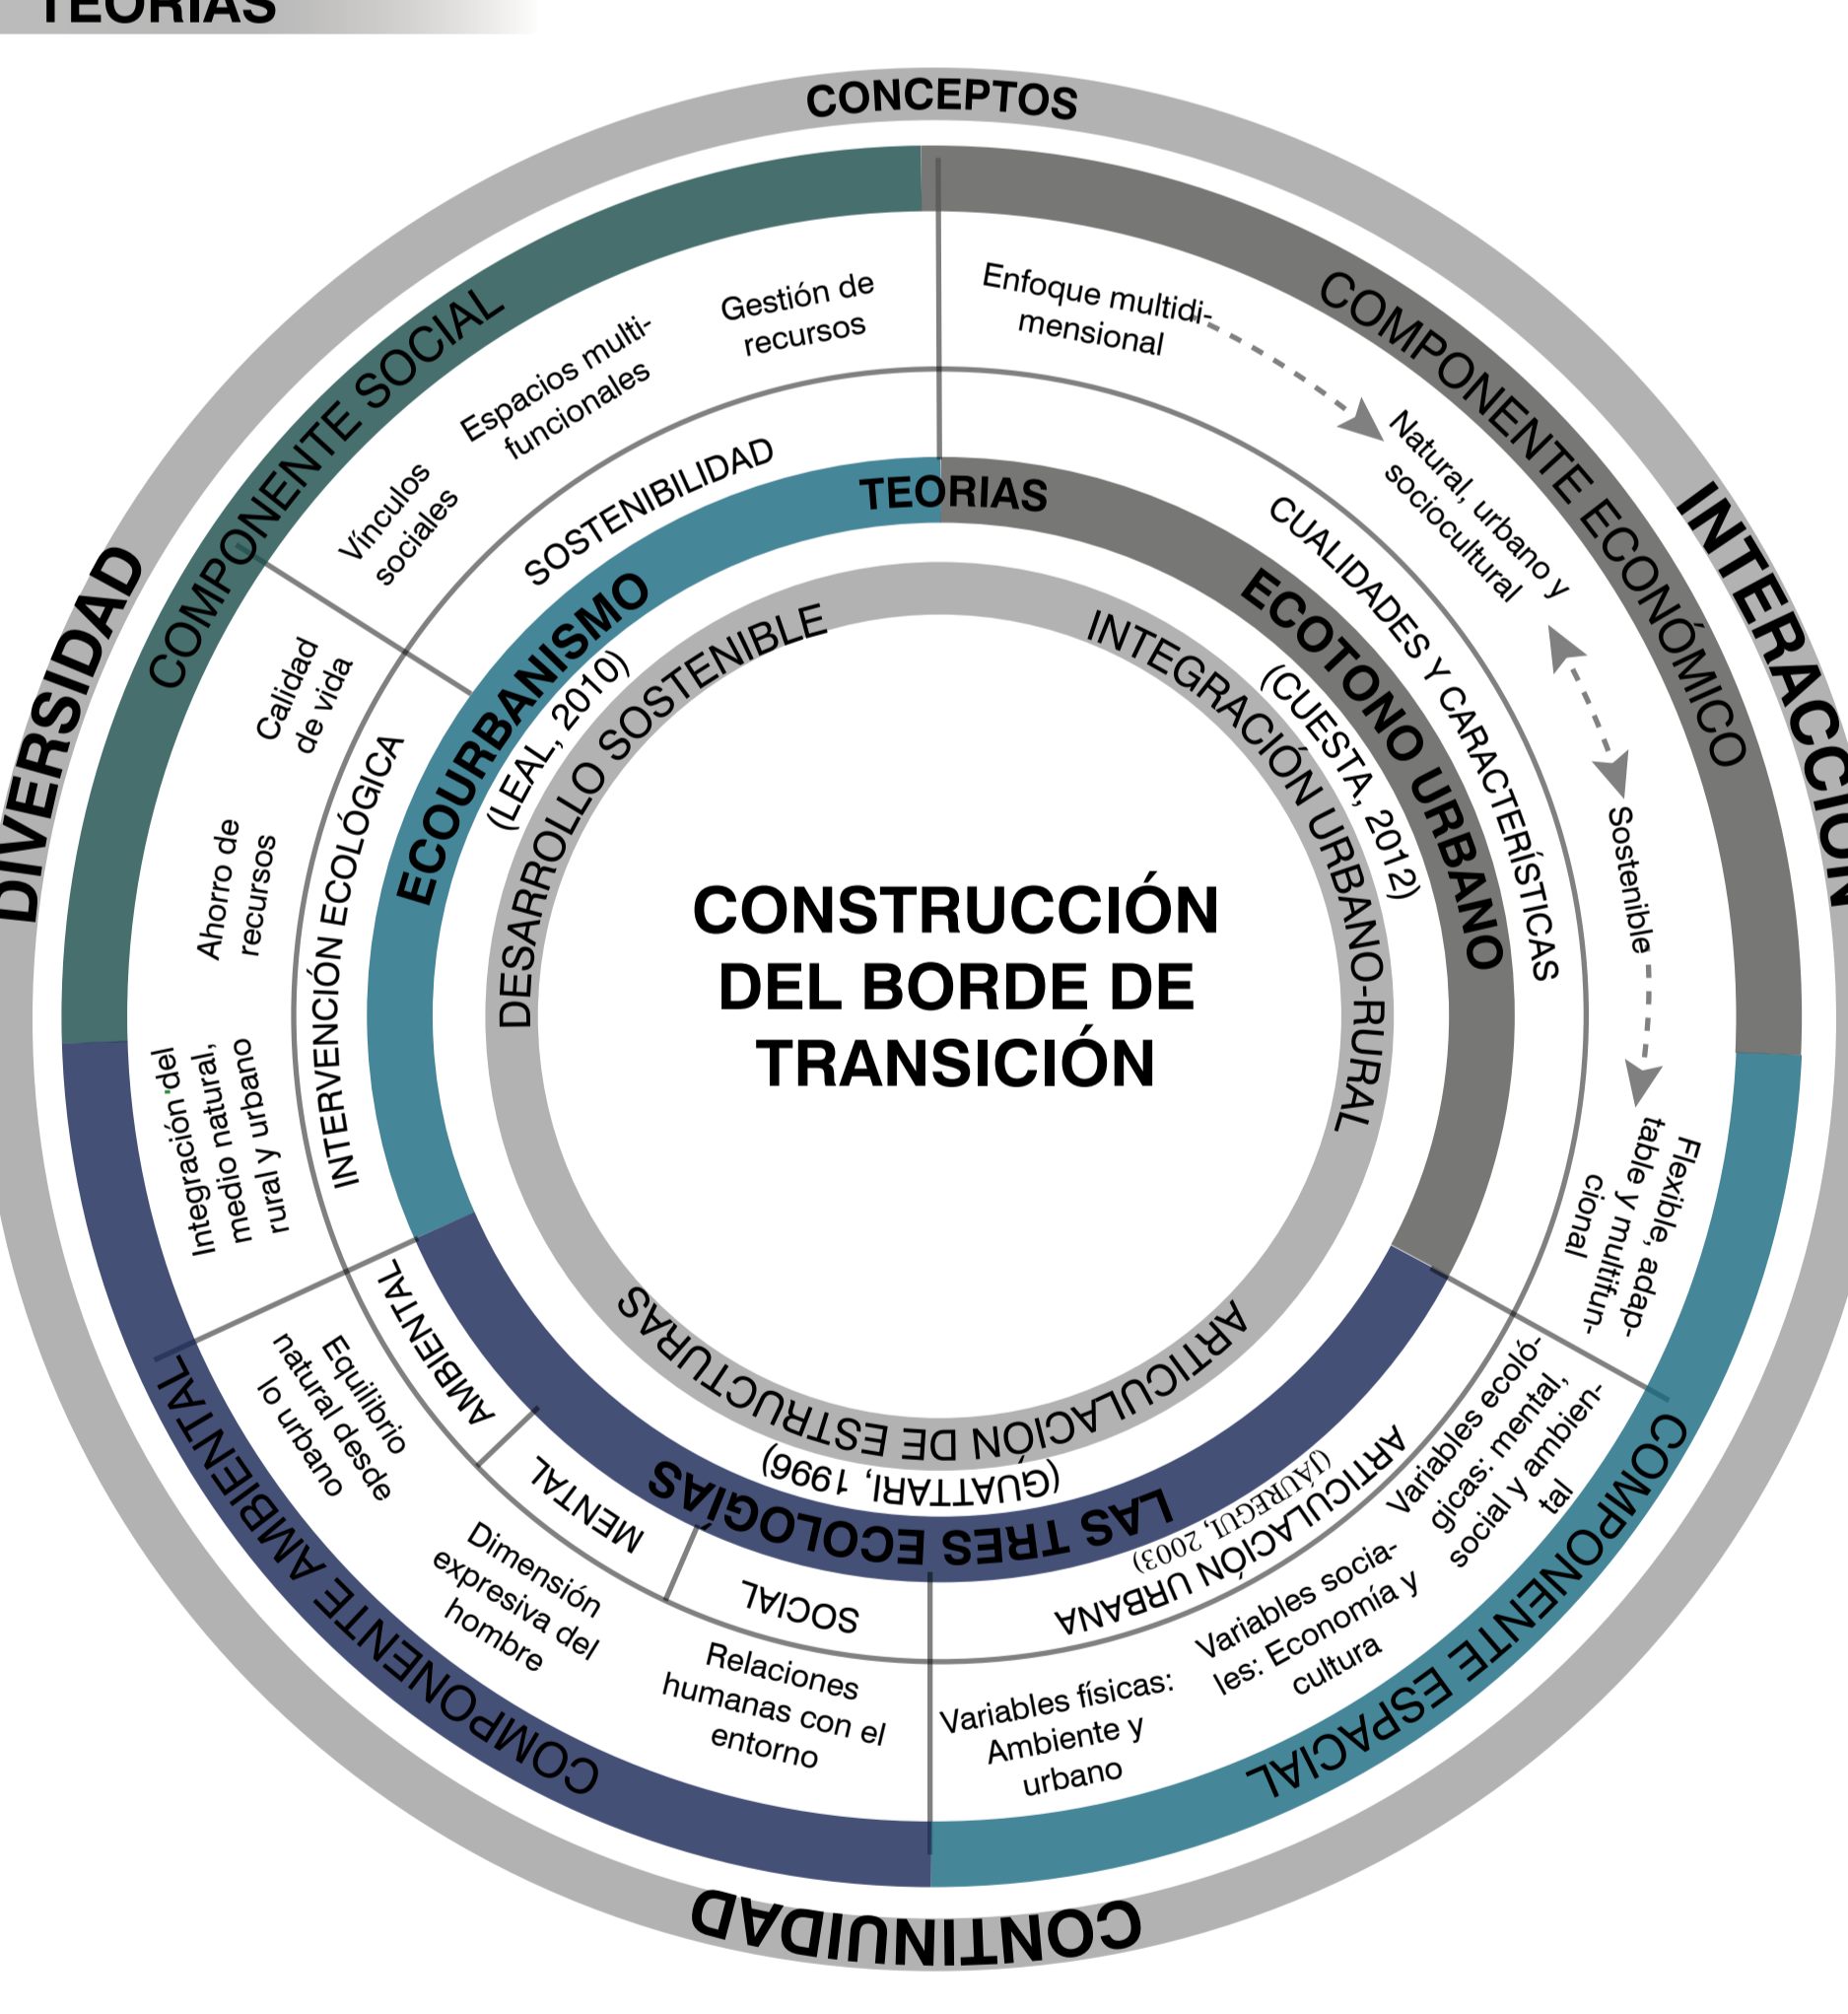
TEORIAS

CONCEPTOS

DIVERSIDAD

INTERACCIÓN

CONTINUIDAD

COMPONENTE SOCIAL

COMPONENTE ECONÓMICO

COMPONENTE ESPACIAL

COMPONENTE AMBIENTAL

Gestión de recursos

Espacios multifuncionales

Vínculos sociales

Calidad de vida

Ahorro de recursos

Integración del medio natural, rural y urbano

Enfoque multidimensional

Natural, urbano y sociocultural

Sostenible

Flexible, adaptable y multifuncional

Variables ecológicas: mental, social y ambiental

Variables sociales: Economía y cultura

Variables físicas: Ambiente y urbano

Relaciones humanas con el entorno

Dimensión expresiva del hombre

Equilibrio natural desde lo urbano

SOSTENIBILIDAD

INTERVENCIÓN ECOLÓGICA

CUALIDADES Y CARACTERÍSTICAS

ARTICULACIÓN URBANA (JÁUREGUI, 2003)

SOCIAL

MENTAL

AMBIENTAL

TEORIAS

ECOURBANISMO (LEAL, 2010)

ECOTONO URBANO (CUESTA, 2012)

LAS TRES ECOLOGÍAS (GUATTARI, 1996)

DESARROLLO SOSTENIBLE

INTEGRACIÓN URBANO-RURAL

ARTICULACIÓN DE ESTRUCTURAS

CONSTRUCCIÓN DEL BORDE DE TRANSICIÓN